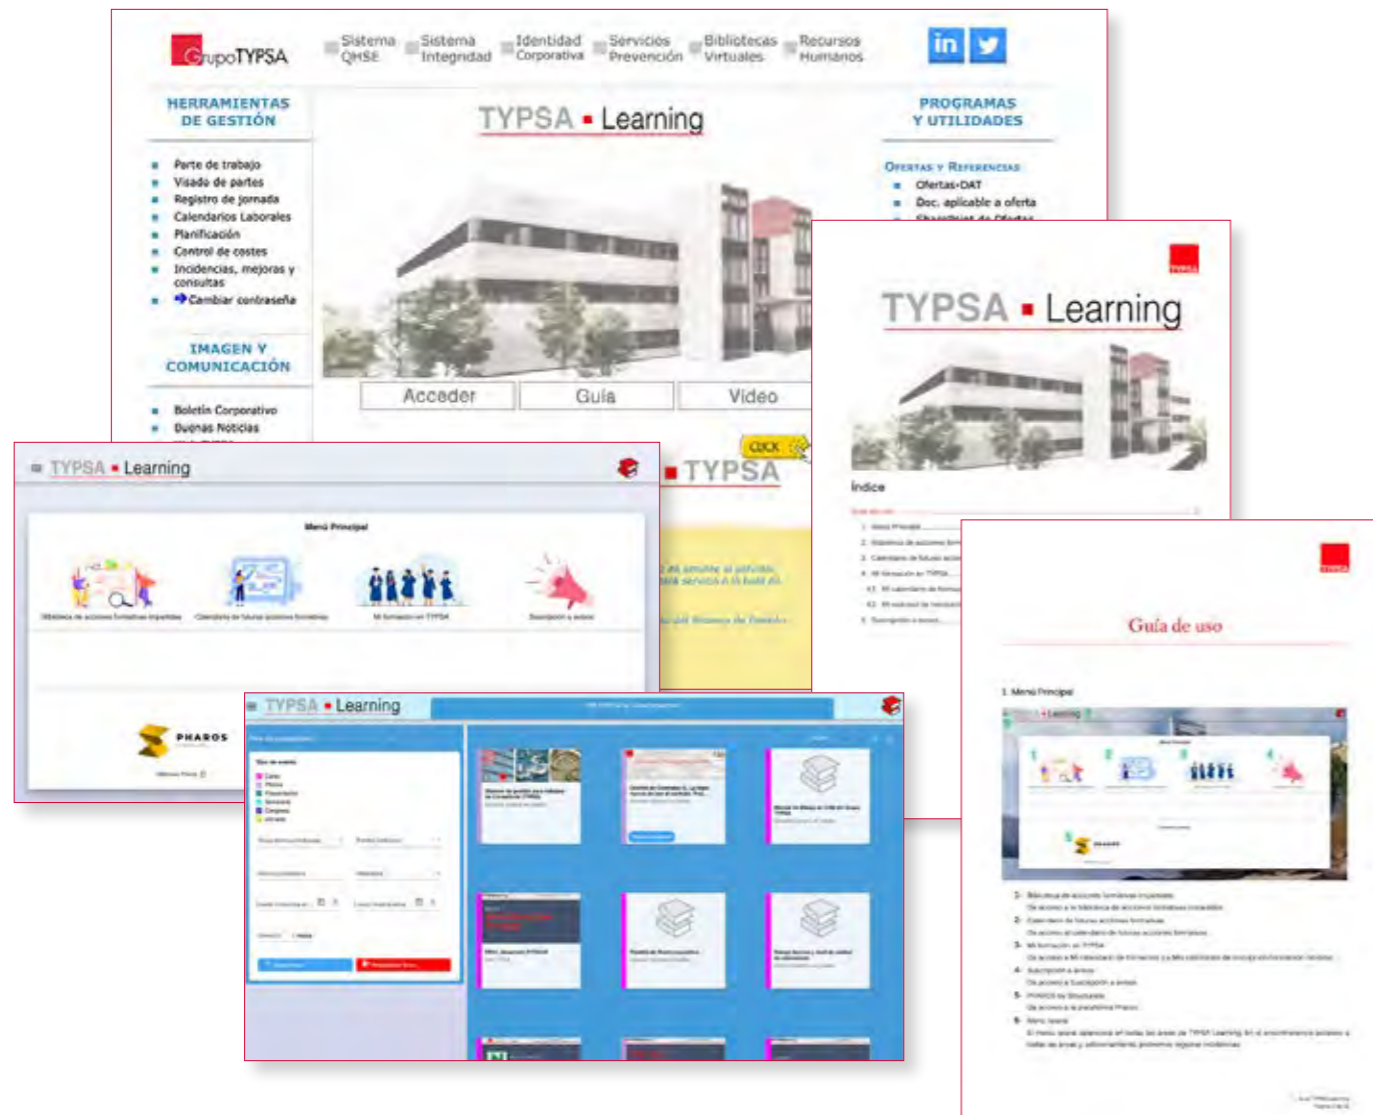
GrupoTYPSA

Sistema QHSE | Sistema Integrado | Identidad Corporativa | Servicios Prevención | Bibliotecas Virtuales | Recursos Humanos

in

HERRAMIENTAS DE GESTIÓN

Parte de trabajo
Visado de partes
Registro de jornada
Calendarios Laborales
Planificación
Control de costes
Incidencias, mejoras y consultas
Cambiar contraseña

IMAGEN Y COMUNICACIÓN

Boletín Corporativo
Buenas Noticias

TYPSA ▪ Learning

Acceder | Guía | Vídeo

CLICK

▪ TYPSA

PROGRAMAS Y UTILIDADES

OFERTAS Y REFERENCIAS
Ofertas-DAT
Doc. aplicable a oferta

TYPSA ▪ Learning

Menú Principal

PHAROS

TYPSA ▪ Learning

TYPSA

TYPSA ▪ Learning

Índice

TYPSA

Guía de uso

1. Menú Principal

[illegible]